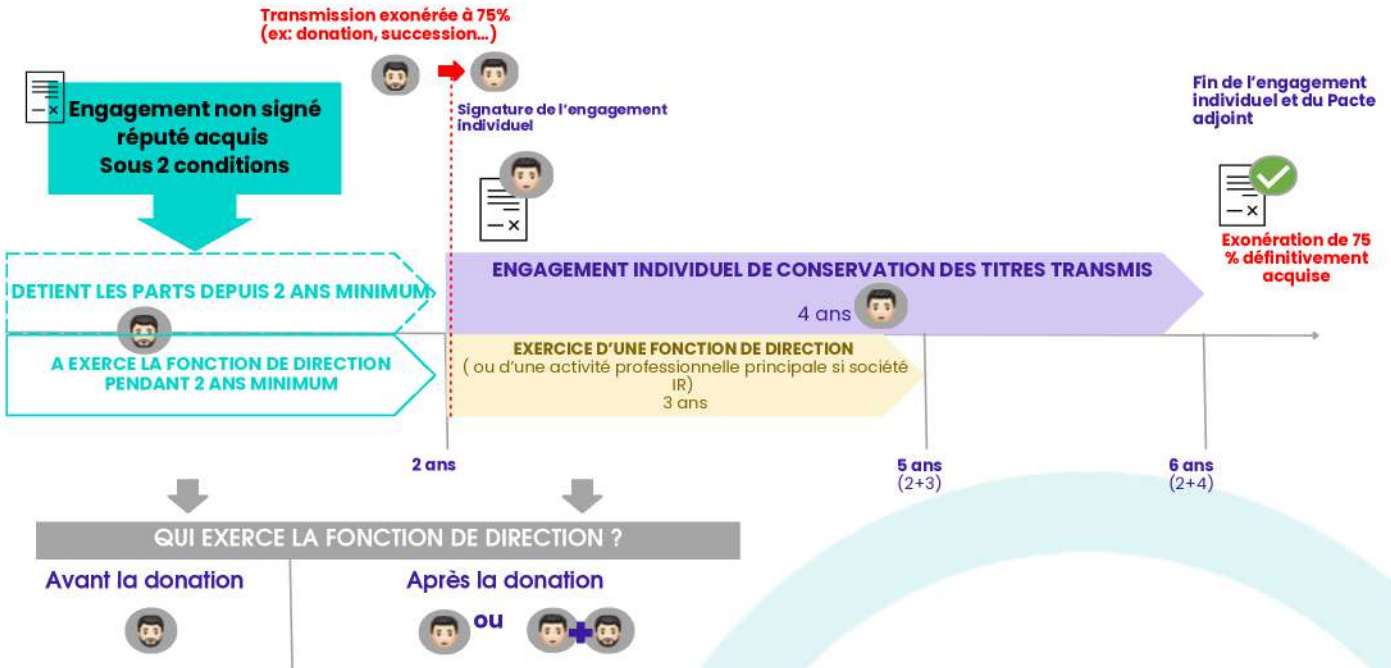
Transmission exonérée à 75%
(ex: donation, succession…)

Engagement non signé réputé acquis
Sous 2 conditions

Signature de l'engagement individuel

Fin de l'engagement individuel et du Pacte adjoint

Exonération de 75 % définitivement acquise

DETIENT LES PARTS DEPUIS 2 ANS MINIMUM

ENGAGEMENT INDIVIDUEL DE CONSERVATION DES TITRES TRANSMIS
4 ans

A EXERCE LA FONCTION DE DIRECTION PENDANT 2 ANS MINIMUM

EXERCICE D'UNE FONCTION DE DIRECTION
( ou d'une activité professionnelle principale si société IR)
3 ans

2 ans

5 ans
(2+3)

6 ans
(2+4)

QUI EXERCE LA FONCTION DE DIRECTION ?

Avant la donation

Après la donation

ou